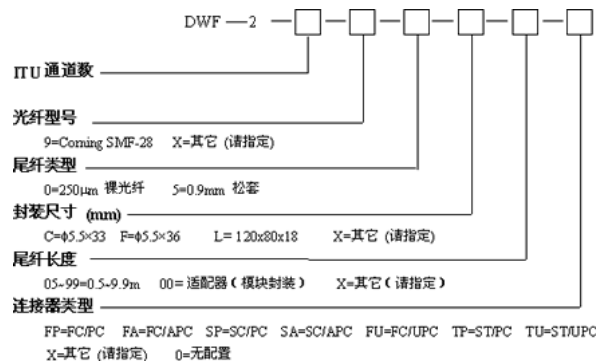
DWF —2 —□—□—□—□—□—□

ITU 通道数

光纤型号

9=Corning SMF-28 X=其它 (请指定)

尾纤类型

0=250μm 裸光纤 5=0.9mm 松套

封装尺寸 (mm)

C=φ5.5×33 F=φ5.5×36 L= 120x80x18 X=其它 (请指定)

尾纤长度

05~99=0.5~9.9m 00= 适配器 ( 模块封装 ) X=其它 ( 请指定 )

连接器类型

FP=FC/PC FA=FC/APC SP=SC/PC SA=SC/APC FU=FC/UPC TP=ST/PC TU=ST/UPC

X=其它 (请指定) 0=无配置